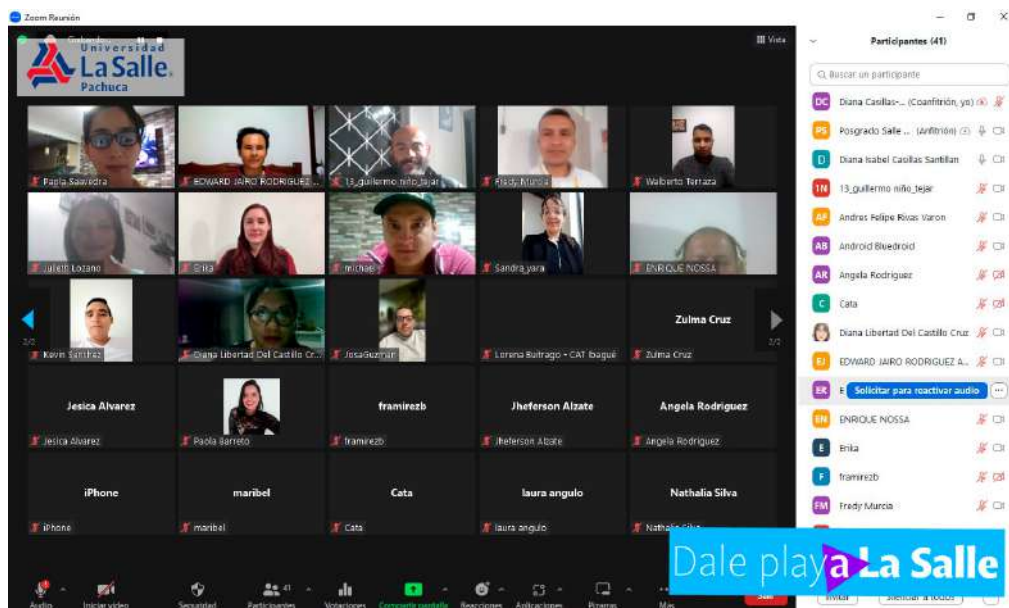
Zoom Reunión

Universidad La Salle Pachuca

Vista

Participantes (41)

Buscar un participante

Diana Casillas-... (Coanfitrión, yo)
Posgrado Salle ... (Anfitrión)
Diana Isabel Casillas Santillan
13_guillermo niño_tejar
Andres Felipe Rivas Varon
Android Bluedroid
Angela Rodriguez
Cata
Diana Libertad Del Castillo Cruz
EDWARD JAIRO RODRIGUEZ A...
E Solicitar para reactivar audio
ENRIQUE NOSSA
Erika
framirezb
Fredy Murcia

Paola Saavedra
EDWARD JAIRO RODRIGUEZ ...
13_guillermo niño_tejar
Fredy Murcia
Walberto Tarraza
Julieth Lozano
Erika
michael
Sandra yara
ENRIQUE NOSSA
2/2
Kevin Sanchez
Diana Libertad Del Castillo Cr...
JosaGuzman
Lorena Buitrago - CAT Ibagué
Zulma Cruz
Zulma Cruz
2/2
Jesica Alvarez
Jesica Alvarez
Paola Barreto
framirezb
framirezb
Jheferson Alzate
Jheferson Alzate
Angela Rodriguez
Angela Rodriguez
iPhone
iPhone
maribel
maribel
Cata
Cata
laura angulo
laura angulo
Nathalia Silva
Nathalia Silva

Audio
Iniciar video
Seguridad
Participantes 41
Votaciones
Compartir pantalla
Reacciones
Aplicaciones
Pizarras
Más
Salir

Invitar
Silenciar a todos

Dale play a La Salle